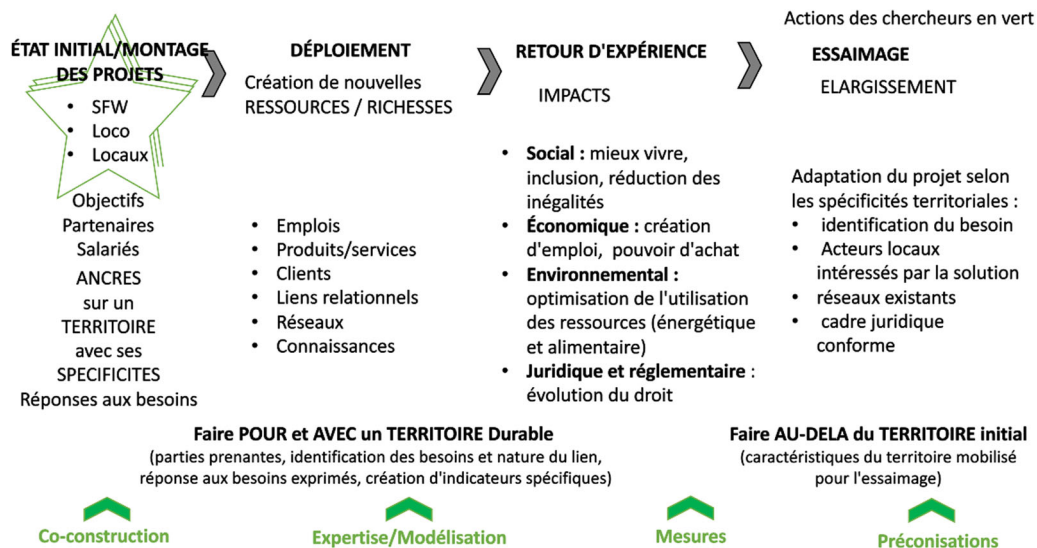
Actions des chercheurs en vert

ÉTAT INITIAL/MONTAGE DES PROJETS

- SFW
- Loco
- Locaux

Objectifs
Partenaires
Salariés
ANCRES sur un TERRITOIRE avec ses SPECIFICITES
Réponses aux besoins

DÉPLOIEMENT

Création de nouvelles RESSOURCES / RICHESSES

- Emplois
- Produits/services
- Clients
- Liens relationnels
- Réseaux
- Connaissances

RETOUR D'EXPÉRIENCE

IMPACTS

- **Social :** mieux vivre, inclusion, réduction des inégalités
- **Économique :** création d'emploi, pouvoir d'achat
- **Environnemental :** optimisation de l'utilisation des ressources (énergétique et alimentaire)
- **Juridique et réglementaire** : évolution du droit

ESSAIMAGE

ELARGISSEMENT

Adaptation du projet selon les spécificités territoriales :
- identification du besoin
- Acteurs locaux intéressés par la solution
- réseaux existants
- cadre juridique conforme

Faire POUR et AVEC un TERRITOIRE Durable
(parties prenantes, identification des besoins et nature du lien, réponse aux besoins exprimés, création d'indicateurs spécifiques)

Faire AU-DELA du TERRITOIRE initial
(caractéristiques du territoire mobilisé pour l'essaimage)

Co-construction

Expertise/Modélisation

Mesures

Préconisations